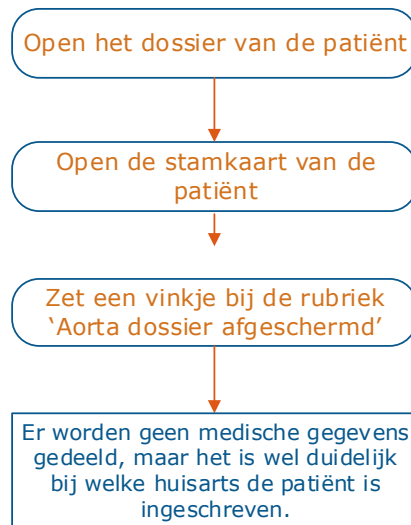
Open het dossier van de patiënt

Open de stamkaart van de patiënt

Zet een vinkje bij de rubriek ‘Aorta dossier afgeschermd’

Er worden geen medische gegevens gedeeld, maar het is wel duidelijk bij welke huisarts de patiënt is ingeschreven.